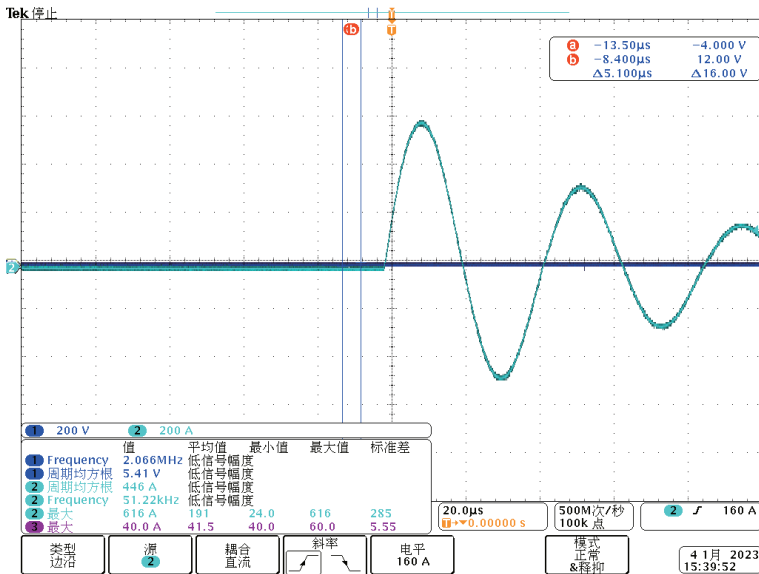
Tek 停止

a b T

a −13.50μs −4.000 V
b −8.400μs 12.00 V
Δ5.100μs Δ16.00 V

2

1 200 V 2 200 A

| | 值 | 平均值 | 最小值 | 最大值 | 标准差 |
|---|---|---|---|---|---|
| 1 Frequency | 2.066MHz | 低信号幅度 | | | |
| 1 周期均方根 | 5.41 V | 低信号幅度 | | | |
| 2 周期均方根 | 446 A | 低信号幅度 | | | |
| 2 Frequency | 51.22kHz | 低信号幅度 | | | |
| 2 最大 | 616 A | 191 | 24.0 | 616 | 285 |
| 3 最大 | 40.0 A | 41.5 | 40.0 | 60.0 | 5.55 |

20.0μs
T→▼0.00000 s

500M次/秒
100k 点

2 ʃ 160 A

类型
边沿

源
2

耦合
直流

斜率

电平
160 A

模式
正常
&释抑

4 1月 2023
15:39:52